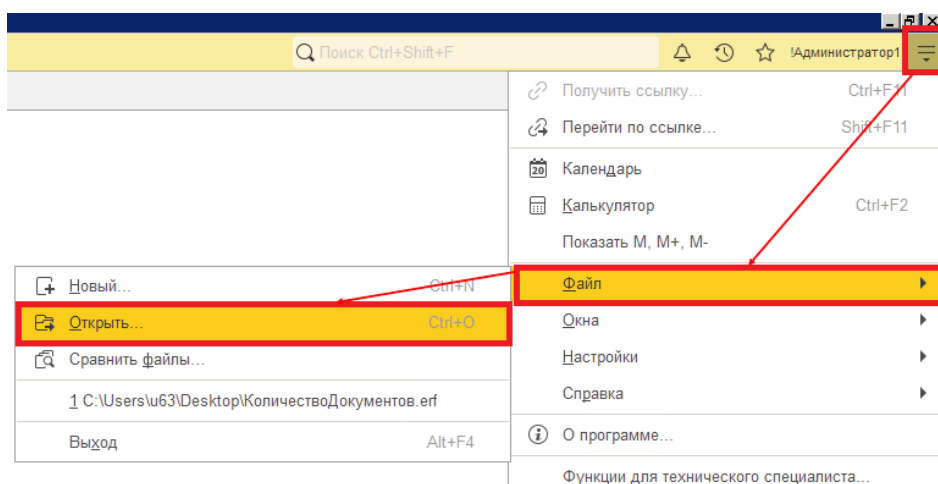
Поиск Ctrl+Shift+F

!Администратор1

Получить ссылку... Ctrl+F11

Перейти по ссылке... Shift+F11

Календарь

Калькулятор Ctrl+F2

Показать M, M+, M-

Файл

Окна

Настройки

Справка

О программе...

Функции для технического специалиста...

Новый... Ctrl+N

Открыть... Ctrl+O

Сравнить файлы...

1 C:\Users\u63\Desktop\КоличествоДокументов.erf

Выход Alt+F4